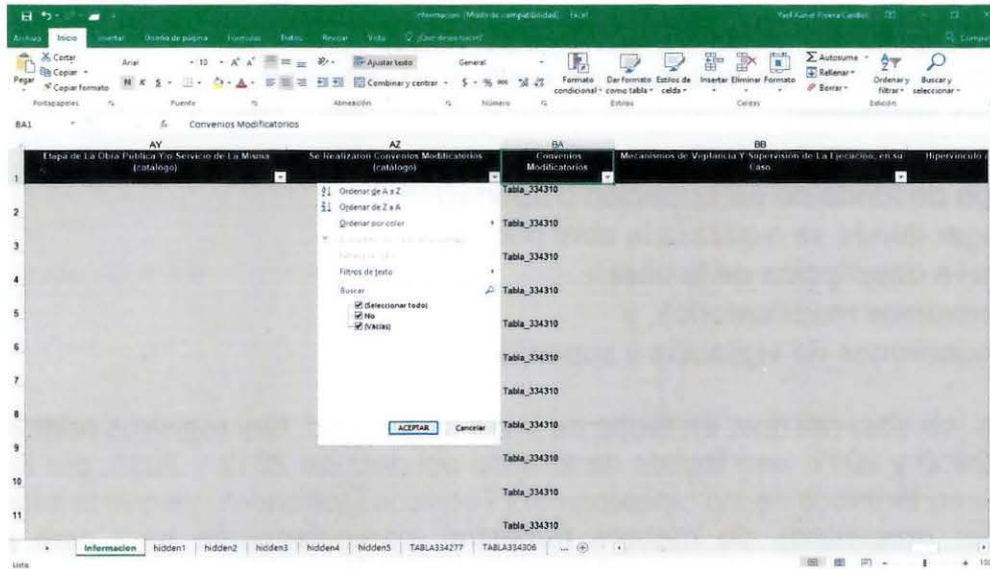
Informacion [Modo de compatibilidad] - Excel

Yael Kamel Rivera Cardiel

Archivo Inicio Insertar Diseño de página Fórmulas Datos Revisar Vista ¿Qué desea hacer?

Compartir

Cortar Copiar Copiar formato Pegar Portapapeles

Arial 10 N K S Fuente

Ajustar texto Combinar y centrar Alineación

General $ % 000 Número

Formato condicional Dar formato como tabla Estilos de celda Estilos

Insertar Eliminar Formato Celdas

Autosuma Rellenar Borrar Ordenar y filtrar Buscar y seleccionar Edición

BA1 fx Convenios Modificatorios

| | AY | AZ | BA | BB | |
|---|---|---|---|---|---|
| 1 | Etapa de La Obra Publica Y/o Servicio de La Misma (catálogo) | Se Realizaron Convenios Modificatorios (catálogo) | Convenios Modificatorios | Mecanismos de Vigilancia Y Supervisión de La Ejecución, en su Caso. | Hipervínculo a |
| 2 | | | Tabla_334310 | | |
| 3 | | | Tabla_334310 | | |
| 4 | | | Tabla_334310 | | |
| 5 | | | Tabla_334310 | | |
| 6 | | | Tabla_334310 | | |
| 7 | | | Tabla_334310 | | |
| 8 | | | Tabla_334310 | | |
| 9 | | | Tabla_334310 | | |
| 10 | | | Tabla_334310 | | |
| 11 | | | Tabla_334310 | | |

Ordenar de A a Z
Ordenar de Z a A
Ordenar por color
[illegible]
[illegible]
Filtros de texto
Buscar
(Seleccionar todo)
No
(Vacías)
ACEPTAR Cancelar

Informacion hidden1 hidden2 hidden3 hidden4 hidden5 TABLA334277 TABLA334306 ...

Listo